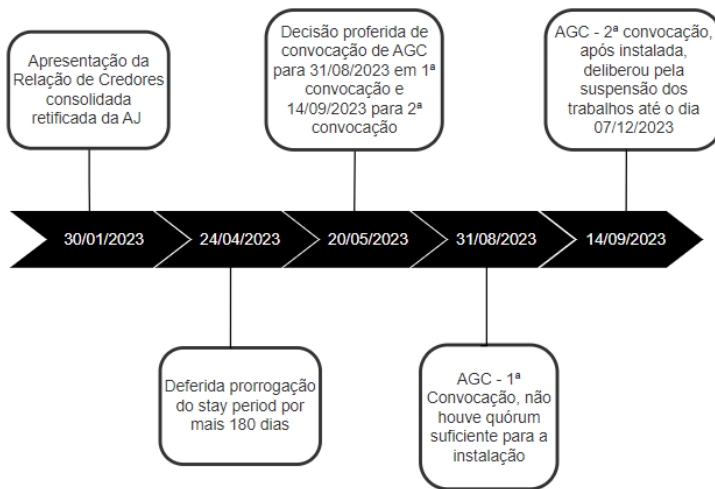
Apresentação da Relação de Credores consolidada retificada da AJ

Decisão proferida de convocação de AGC para 31/08/2023 em 1ª convocação e 14/09/2023 para 2ª convocação

AGC - 2ª convocação, após instalada, deliberou pela suspensão dos trabalhos até o dia 07/12/2023

30/01/2023

24/04/2023

20/05/2023

31/08/2023

14/09/2023

Deferida prorrogação do stay period por mais 180 dias

AGC - 1ª Convocação, não houve quórum suficiente para a instalação